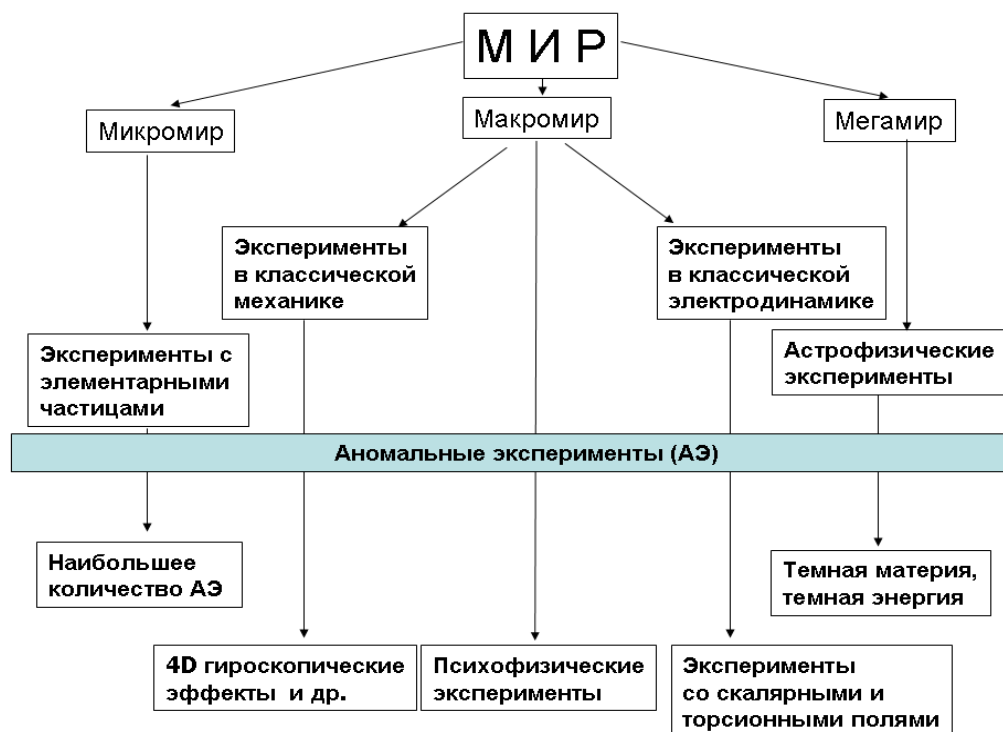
М И Р

Микромир

Макромир

Мегамир

Эксперименты в классической механике

Эксперименты в классической электродинамике

Эксперименты с элементарными частицами

Астрофизические эксперименты

Аномальные эксперименты (АЭ)

Наибольшее количество АЭ

Темная материя, темная энергия

4D гироскопические эффекты и др.

Психофизические эксперименты

Эксперименты со скалярными и торсионными полями